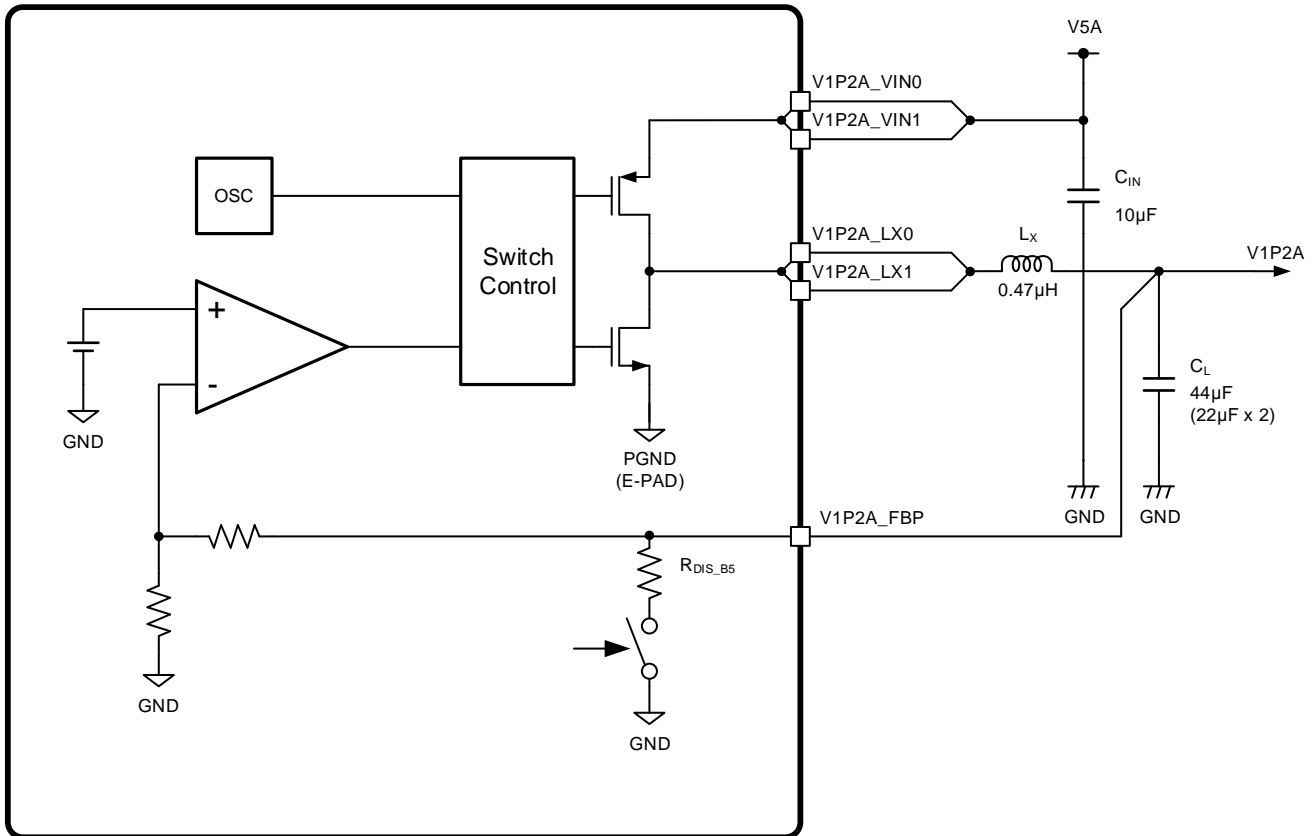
V5A

V1P2A_VIN0

V1P2A_VIN1

$C_{IN}$

10µF

OSC

Switch Control

V1P2A_LX0

$L_X$

V1P2A

V1P2A_LX1

0.47µH

+

-

$C_L$

44µF

(22µF x 2)

GND

PGND

(E-PAD)

GND

GND

V1P2A_FBP

$R_{DIS\_B5}$

GND

GND